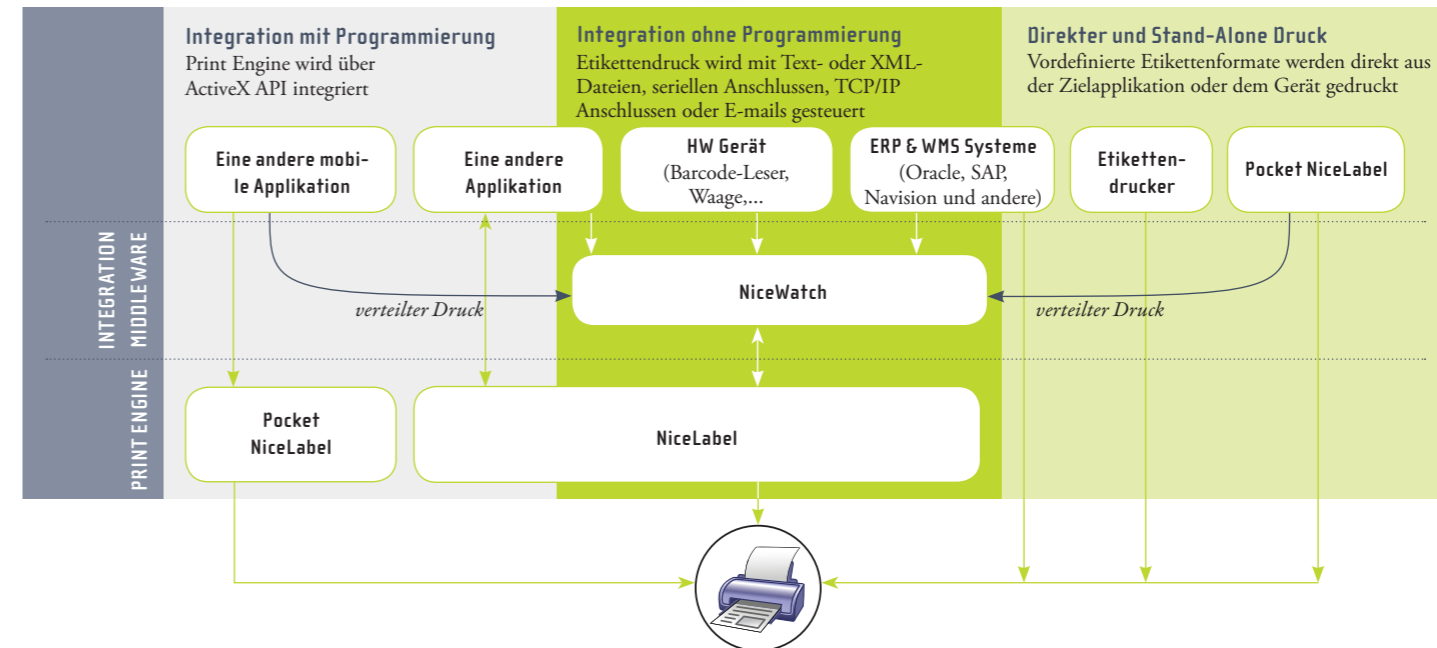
Integration mit Programmierung
Print Engine wird über ActiveX API integriert

Integration ohne Programmierung
Etikettendruck wird mit Text- oder XML-Dateien, seriellen Anschlussen, TCP/IP Anschlussen oder E-mails gesteuert

Direkter und Stand-Alone Druck
Vordefinierte Etikettenformate werden direkt aus der Zielapplikation oder dem Gerät gedruckt

Eine andere mobile Applikation

Eine andere Applikation

HW Gerät
(Barcode-Leser, Waage,...

ERP & WMS Systeme
(Oracle, SAP, Navision und andere)

Etikettendrucker

Pocket NiceLabel

INTEGRATION MIDDLEWARE

NiceWatch

verteilter Druck

verteilter Druck

PRINT ENGINE

Pocket NiceLabel

NiceLabel